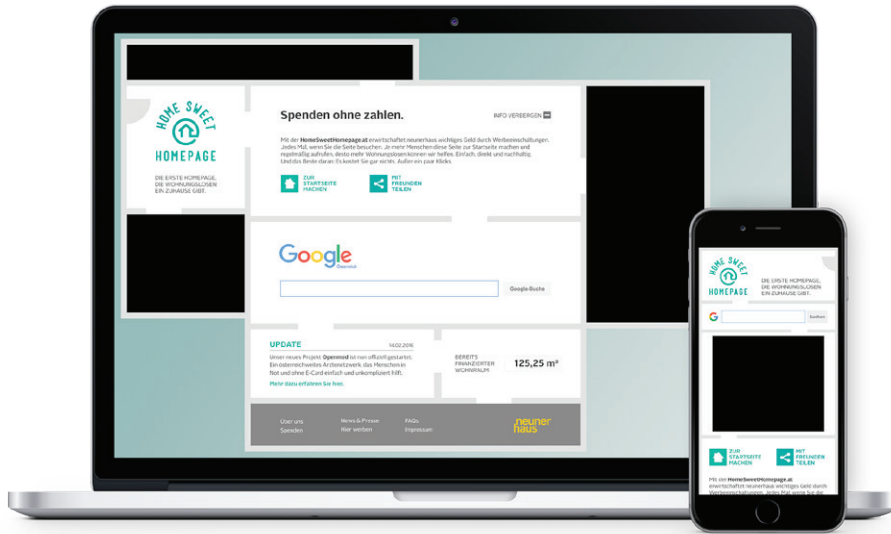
HOME SWEET HOMEPAGE

DIE ERSTE HOMEPAGE, DIE WOHNUNGSLOSEN EIN ZUHAUSE GIBT.

Spenden ohne zahlen.

INFO VERBERGEN

Mit der HomeSweetHomepage.at erwirtschaftet neunerhaus wichtiges Geld durch Werbeeinschaltungen. Jedes Mal, wenn Sie die Seite besuchen. Je mehr Menschen diese Seite zur Startseite machen und regelmäßig aufrufen, desto mehr Wohnungslosen können wir helfen. Einfach, direkt und nachhaltig. Und das Beste daran: Es kostet Sie gar nichts, außer ein paar Klicks.

ZUR STARTSEITE MACHEN

MIT FREUNDEN TEILEN

Google Österreich

Google-Suche

UPDATE

14.02.2016

Unser neues Projekt: Openmed ist nun offiziell gestartet. Ein österreichweites Ärztenetzwerk, das Menschen in Not und ohne E-Card einfach und unkompliziert hilft.

Mehr dazu erfahren Sie hier.

BEREITS FINANZIERTER WOHNRAUM

125,25 m²

Über uns
Spenden

News & Presse
Hier werben

FAQs
Impressum

neuner haus

HOME SWEET HOMEPAGE

DIE ERSTE HOMEPAGE, DIE WOHNUNGSLOSEN EIN ZUHAUSE GIBT.

Suchen

ZUR STARTSEITE MACHEN

MIT FREUNDEN TEILEN

Mit der HomeSweetHomepage.at erwirtschaftet neunerhaus wichtiges Geld durch Werbeeinschaltungen. Jedes Mal, wenn Sie die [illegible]